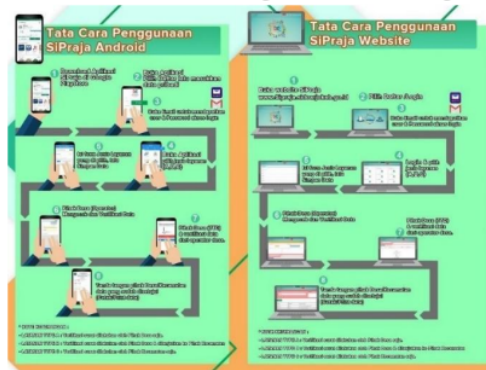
Tata Cara Penggunaan SiPraja Android

1 Download Aplikasi SiPraja di Google Playstore

2 Buka Aplikasi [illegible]

3 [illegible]

4 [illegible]

5 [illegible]

6 Klik Verifikasi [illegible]

7 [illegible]

8 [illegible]

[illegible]

Tata Cara Penggunaan SiPraja Website

1 Buka website SiPraja www.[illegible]

2 Pilih Daftar/Login

3 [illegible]

4 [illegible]

5 Login & pilih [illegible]

6 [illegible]

7 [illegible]

8 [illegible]

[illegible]